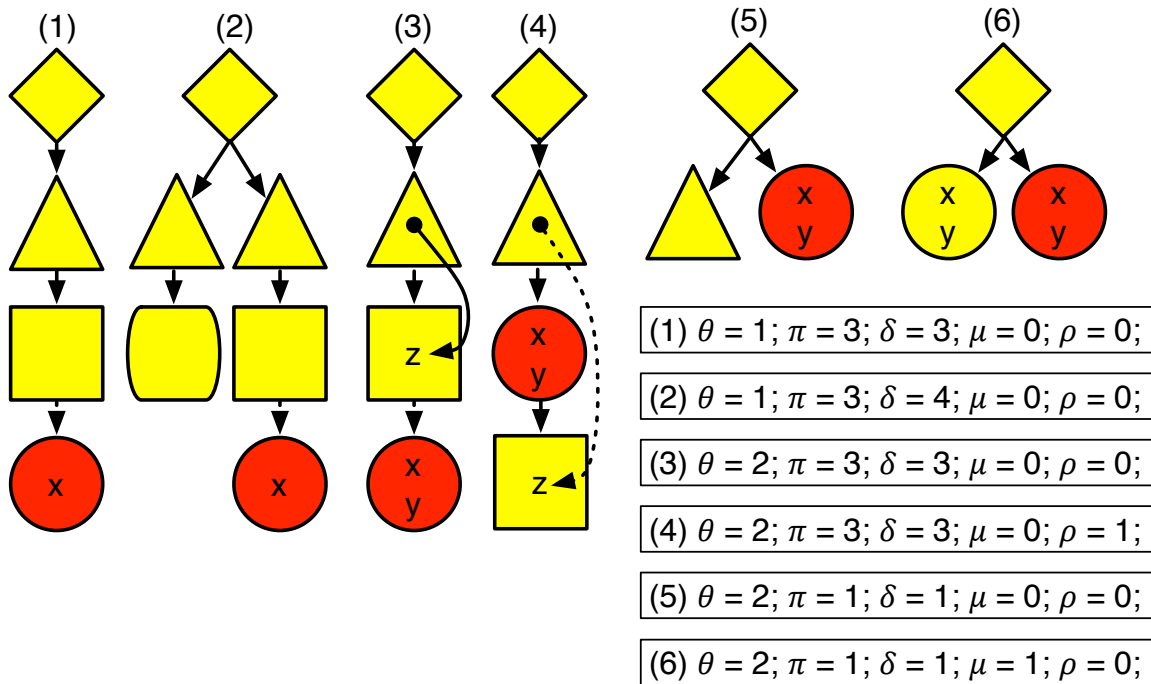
(1)
x

(2)
x

(3)
z
x
y

(4)
x
y
z

(5)
x
y

(6)
x
y
x
y

(1) $\theta = 1$; $\pi = 3$; $\delta = 3$; $\mu = 0$; $\rho = 0$;

(2) $\theta = 1$; $\pi = 3$; $\delta = 4$; $\mu = 0$; $\rho = 0$;

(3) $\theta = 2$; $\pi = 3$; $\delta = 3$; $\mu = 0$; $\rho = 0$;

(4) $\theta = 2$; $\pi = 3$; $\delta = 3$; $\mu = 0$; $\rho = 1$;

(5) $\theta = 2$; $\pi = 1$; $\delta = 1$; $\mu = 0$; $\rho = 0$;

(6) $\theta = 2$; $\pi = 1$; $\delta = 1$; $\mu = 1$; $\rho = 0$;